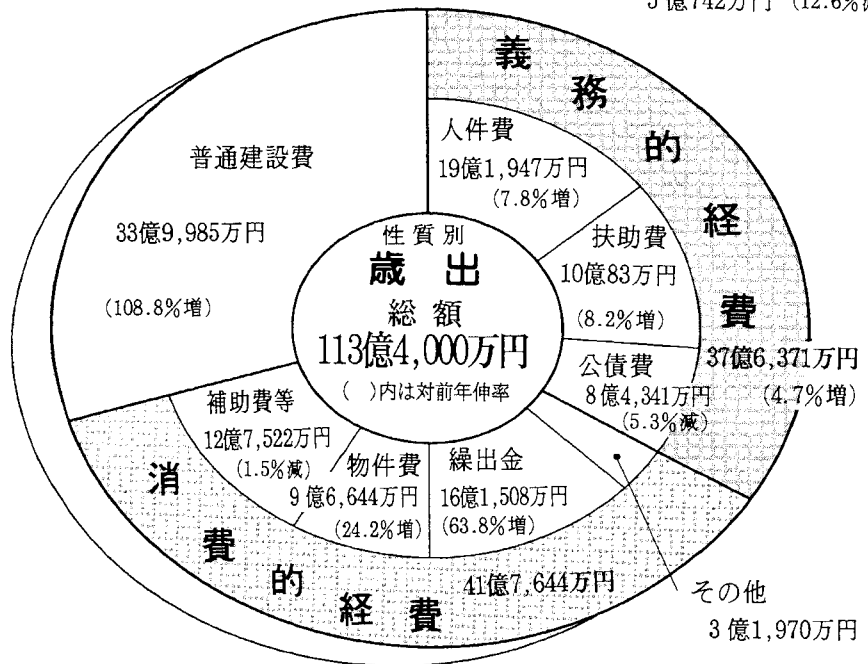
5億742万円（12.6%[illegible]

義務的経費

普通建設費
33億9,985万円
（108.8%増）

人件費
19億1,947万円
（7.8%増）

扶助費
10億83万円
（8.2%増）

性質別
歳出
総額
113億4,000万円
（ ）内は対前年伸率

公債費
8億4,341万円
（5.3%減）

37億6,371万円
（4.7%増）

補助費等
12億7,522万円
（1.5%減）

物件費
9億6,644万円
（24.2%増）

繰出金
16億1,508万円
（63.8%増）

消費的経費

41億7,644万円

その他
3億1,970万円